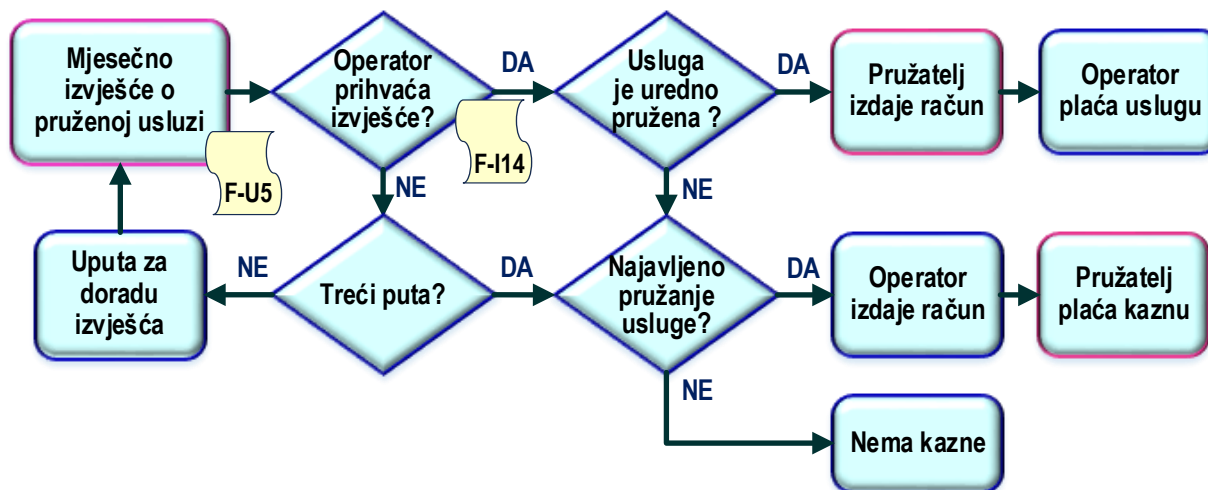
Mjesečno izvješće o pruženoj usluzi

F-U5

Operator prihvaća izvješće?

DA

F-I14

Usluga je uredno pružena ?

DA

Pružatelj izdaje račun

Operator plaća uslugu

NE

NE

Uputa za doradu izvješća

NE

Treći puta?

DA

Najavljeno pružanje usluge?

DA

Operator izdaje račun

Pružatelj plaća kaznu

NE

Nema kazne